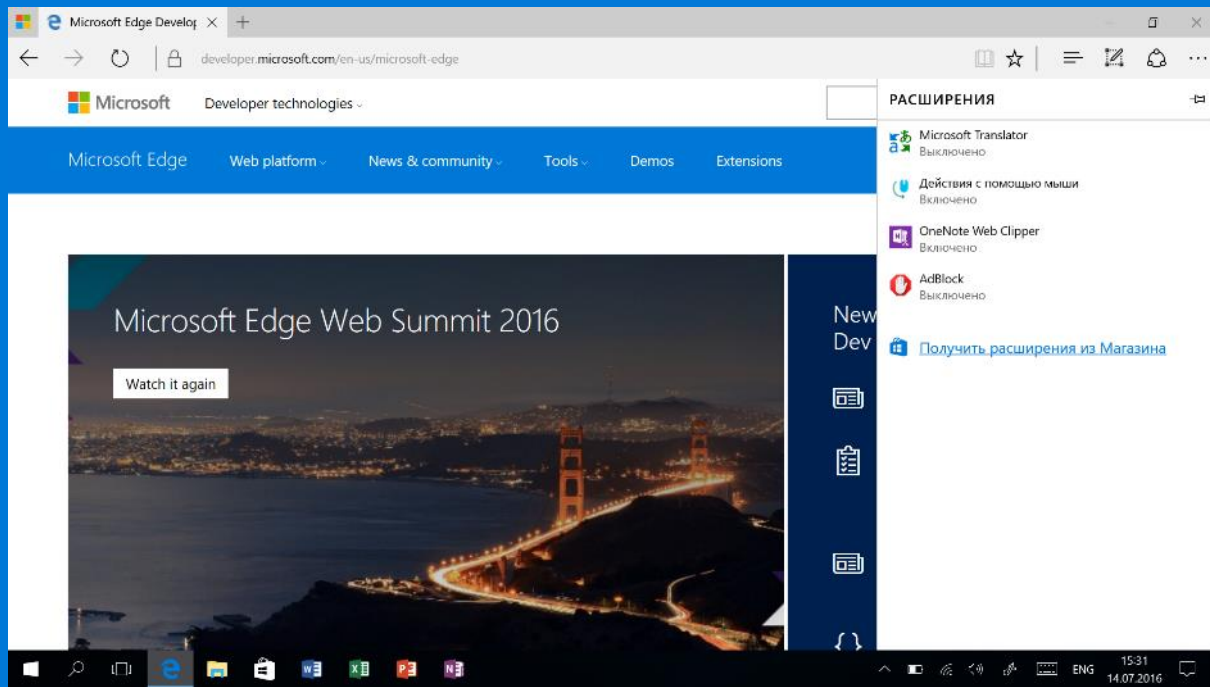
Microsoft Edge Develop ×

developer.microsoft.com/en-us/microsoft-edge

Microsoft Developer technologies

Microsoft Edge Web platform News & community Tools Demos Extensions

Microsoft Edge Web Summit 2016

Watch it again

New
Dev

РАСШИРЕНИЯ

Microsoft Translator
Выключено

Действия с помощью мыши
Выключено

OneNote Web Clipper
Выключено

AdBlock
Выключено

Получить расширения из Магазина

ENG 15:31 14.07.2016